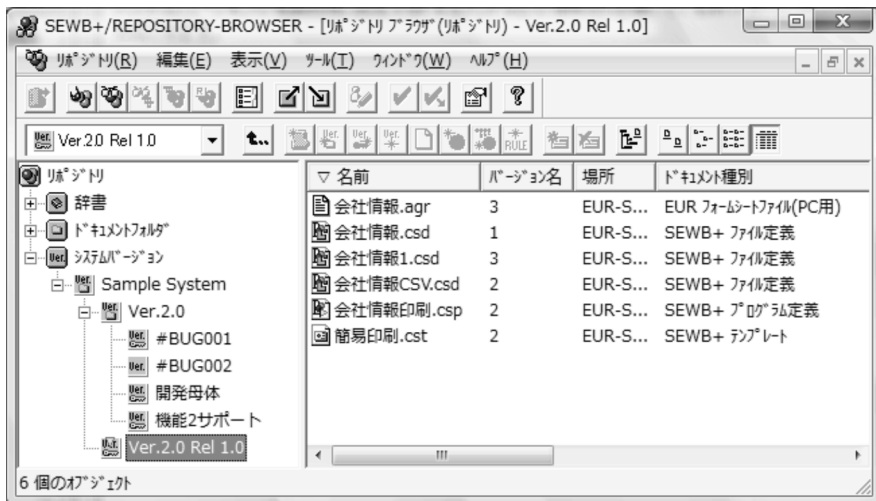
SEWB+/REPOSITORY-BROWSER - [ﾘﾎﾟｼﾞﾄﾘ ﾌﾞﾗｳｻﾞ(ﾘﾎﾟｼﾞﾄﾘ) - Ver.2.0 Rel 1.0]

ﾘﾎﾟｼﾞﾄﾘ(R) 編集(E) 表示(V) ﾂｰﾙ(T) ｳｨﾝﾄﾞｳ(W) ﾍﾙﾌﾟ(H)

Ver.2.0 Rel 1.0

ﾘﾎﾟｼﾞﾄﾘ
辞書
ﾄﾞｷｭﾒﾝﾄﾌｫﾙﾀﾞ
ｼｽﾃﾑﾊﾞｰｼﾞｮﾝ
Sample System
Ver.2.0
#BUG001
#BUG002
開発母体
機能2サポート
Ver.2.0 Rel 1.0

| 名前 | ﾊﾞｰｼﾞｮﾝ名 | 場所 | ﾄﾞｷｭﾒﾝﾄ種別 |
|---|---|---|---|
| 会社情報.agr | 3 | EUR-S... | EUR ﾌｫｰﾑｼｰﾄﾌｧｲﾙ(PC用) |
| 会社情報.csd | 1 | EUR-S... | SEWB+ ﾌｧｲﾙ定義 |
| 会社情報1.csd | 3 | EUR-S... | SEWB+ ﾌｧｲﾙ定義 |
| 会社情報CSV.csd | 2 | EUR-S... | SEWB+ ﾌｧｲﾙ定義 |
| 会社情報印刷.csp | 2 | EUR-S... | SEWB+ ﾌﾟﾛｸﾞﾗﾑ定義 |
| 簡易印刷.cst | 2 | EUR-S... | SEWB+ ﾃﾝﾌﾟﾚｰﾄ |

6 個のｵﾌﾞｼﾞｪｸﾄ